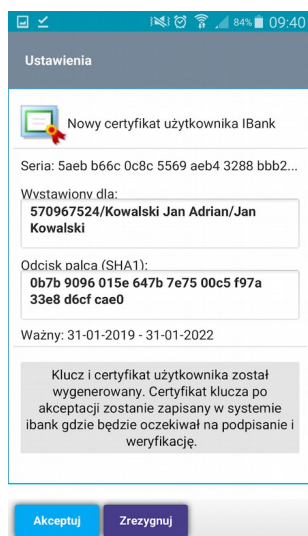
84% 09:40

Ustawienia

Nowy certyfikat użytkownika IBank

Seria: 5aeb b66c 0c8c 5569 aeb4 3288 bbb2...

Wystawiony dla:
570967524/Kowalski Jan Adrian/Jan Kowalski

Odcisk palca (SHA1):
0b7b 9096 015e 647b 7e75 00c5 f97a 33e8 d6cf cae0

Ważny: 31-01-2019 - 31-01-2022

Klucz i certyfikat użytkownika został wygenerowany. Certyfikat klucza po akceptacji zostanie zapisany w systemie ibank gdzie będzie oczekiwał na podpisanie i weryfikację.

Akceptuj Zrezygnuj